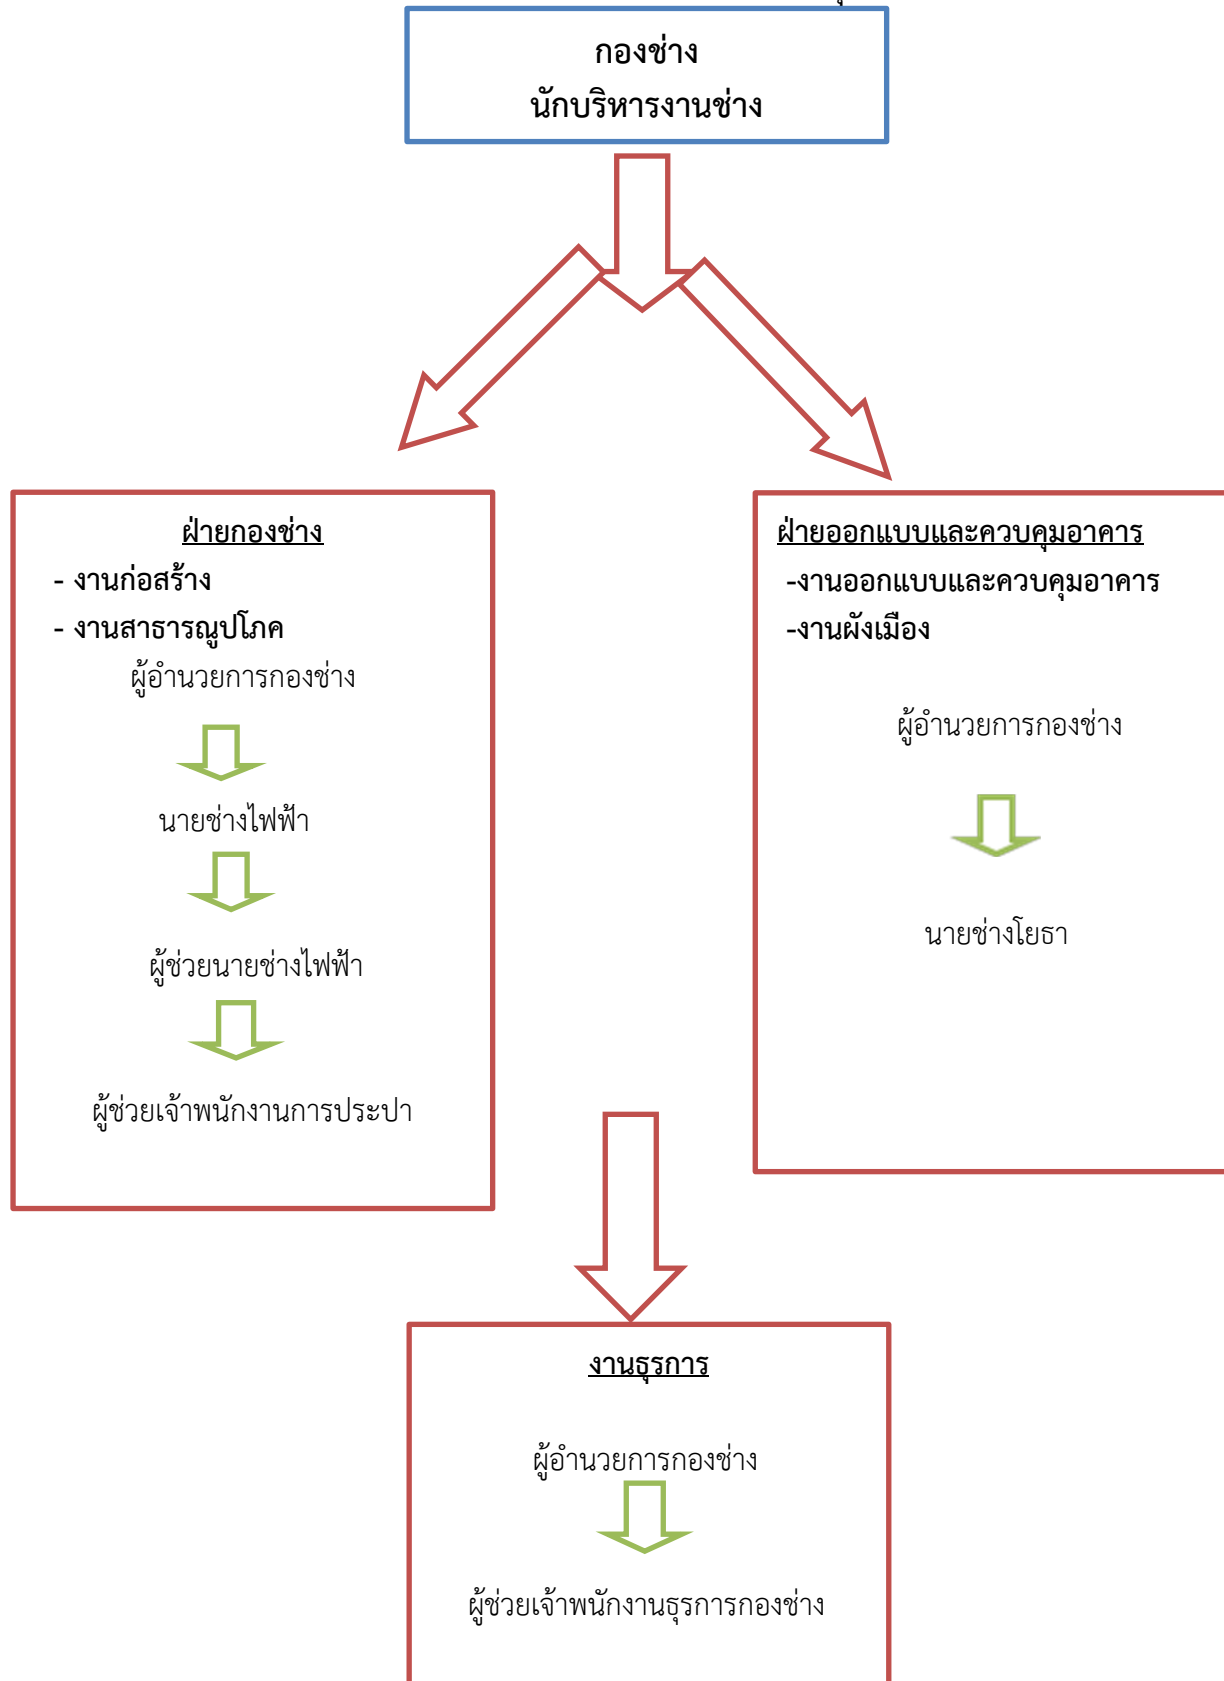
กองช่าง
นักบริหารงานช่าง

ฝ่ายกองช่าง
- งานก่อสร้าง
- งานสาธารณูปโภค
ผู้อำนวยการกองช่าง
นายช่างไฟฟ้า
ผู้ช่วยนายช่างไฟฟ้า
ผู้ช่วยเจ้าพนักงานการประปา

ฝ่ายออกแบบและควบคุมอาคาร
-งานออกแบบและควบคุมอาคาร
-งานผังเมือง
ผู้อำนวยการกองช่าง
นายช่างโยธา

งานธุรการ
ผู้อำนวยการกองช่าง
ผู้ช่วยเจ้าพนักงานธุรการกองช่าง